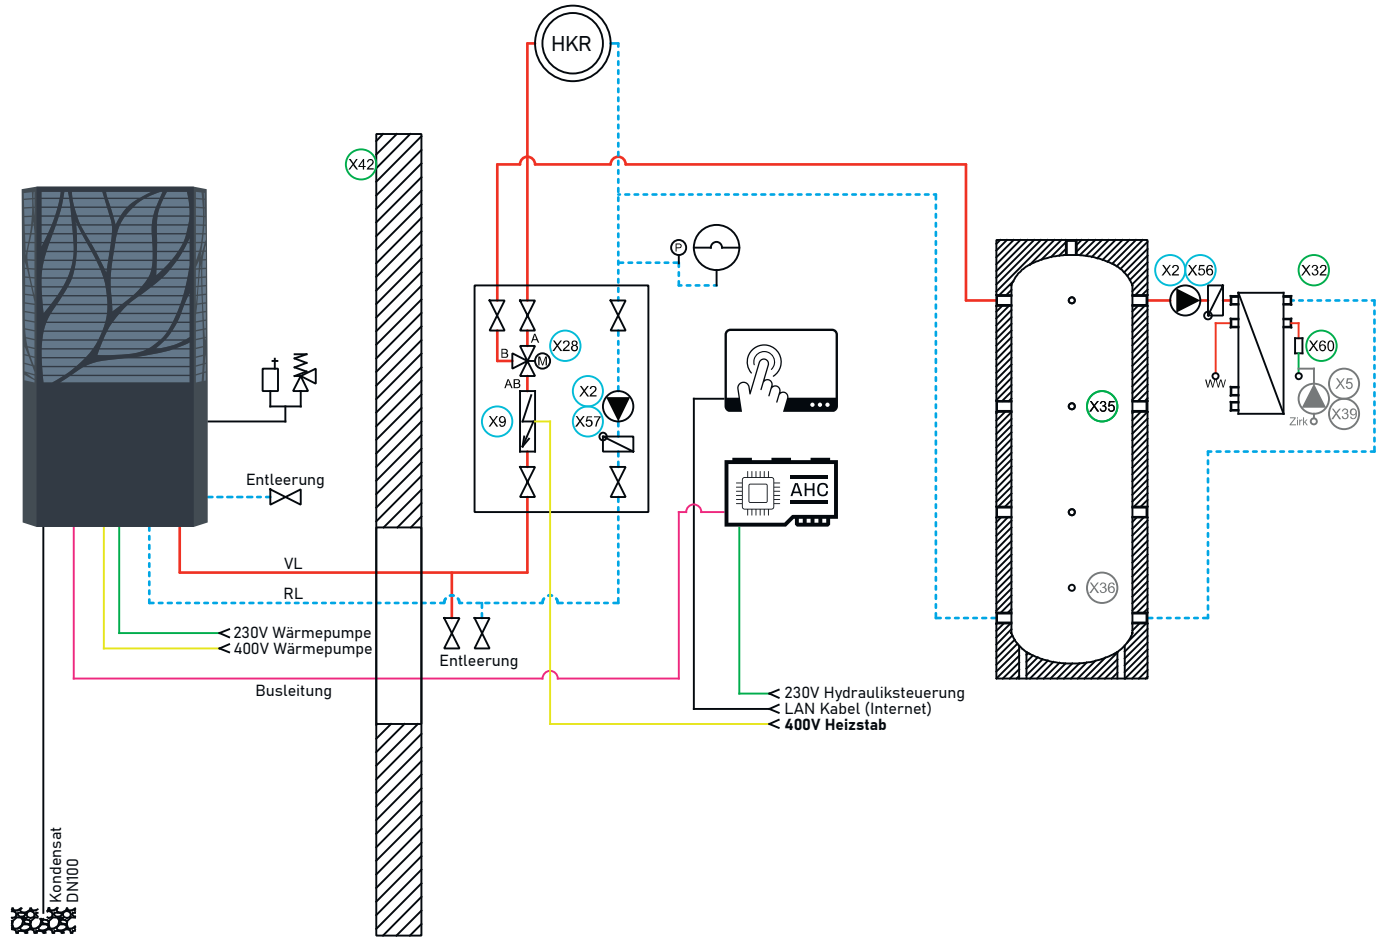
HKR

X42

P

A
B
M
X28
AB
X2
X9
X57

Entleerung

VL
RL

< 230V Wärmepumpe
< 400V Wärmepumpe

Entleerung

Busleitung

AHC

< 230V Hydrauliksteuerung
< LAN Kabel (Internet)
< **400V Heizstab**

X2
X56
X32
X60
WW
X5
X39
Zirk
X35
X36

Kondensat
DN100